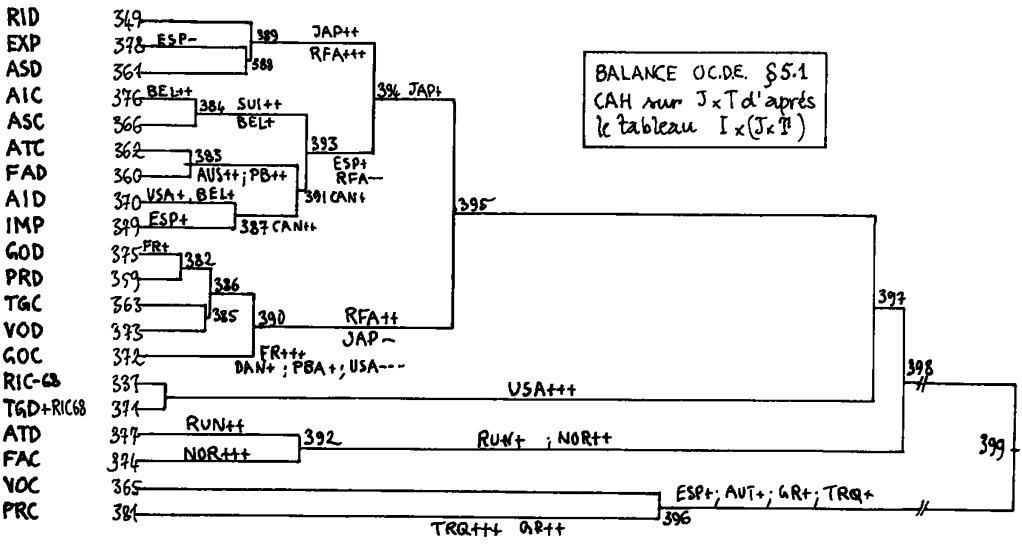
BALANCE OC.DE. §5.1
CAH sur J×T d'aprés le tableau I×(J×T)

RID 349
EXP 378 ESP-
ASD 361
389
388
JAP++
RFA+++
AIC 376 BEL++
ASC 366
384 SUI++
BEL+
ATC 362
FAD 360
383
AUS++; PB++
AID 370 USA+, BEL+
IMP 379 ESP+
387 CAN++
393
ESP+
RFA--
391 CAN+
394 JAP+
GOD 375 FR+
PRD 359
382
TGC 363
386
385
VOD 373
GOC 372
390
FR+++
DAN+ ; PBA+ ; USA---
RFA++
JAP~
395
RIC-68 337
TGD+RIC68 371
USA+++
397
ATD 377 RUN++
FAC 374 NOR+++
392
RUN+ ; NOR++
398
399
VOC 365
PRC 381
ESP+; AUT+; GR+; TRQ+
396
TRQ+++ GR++